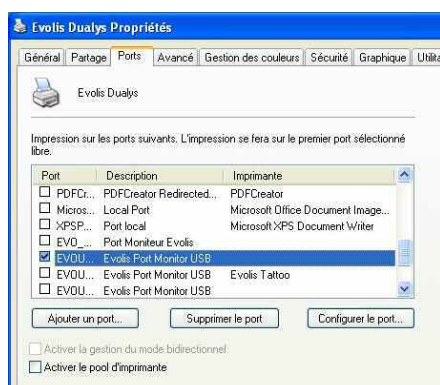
Evolis Dualys Propriétés

Général | Partage | Ports | Avancé | Gestion des couleurs | Sécurité | Graphique | Utilit

Evolis Dualys

Impression sur les ports suivants. L'impression se fera sur le premier port sélectionné libre.

| Port | Description | Imprimante |
|---|---|---|
| PDFCr... | PDFCreator Redirected... | PDFCreator |
| Micros... | Local Port | Microsoft Office Document Image... |
| XPSP... | Port local | Microsoft XPS Document Writer |
| EVO_... | Port Moniteur Evolis | |
| EVOU... | Evolis Port Monitor USB | |
| EVOU... | Evolis Port Monitor USB | Evolis Tattoo |
| EVOU... | Evolis Port Monitor USB | |

Ajouter un port... | Supprimer le port | Configurer le port...

Activer la gestion du mode bidirectionnel

Activer le pool d'imprimante